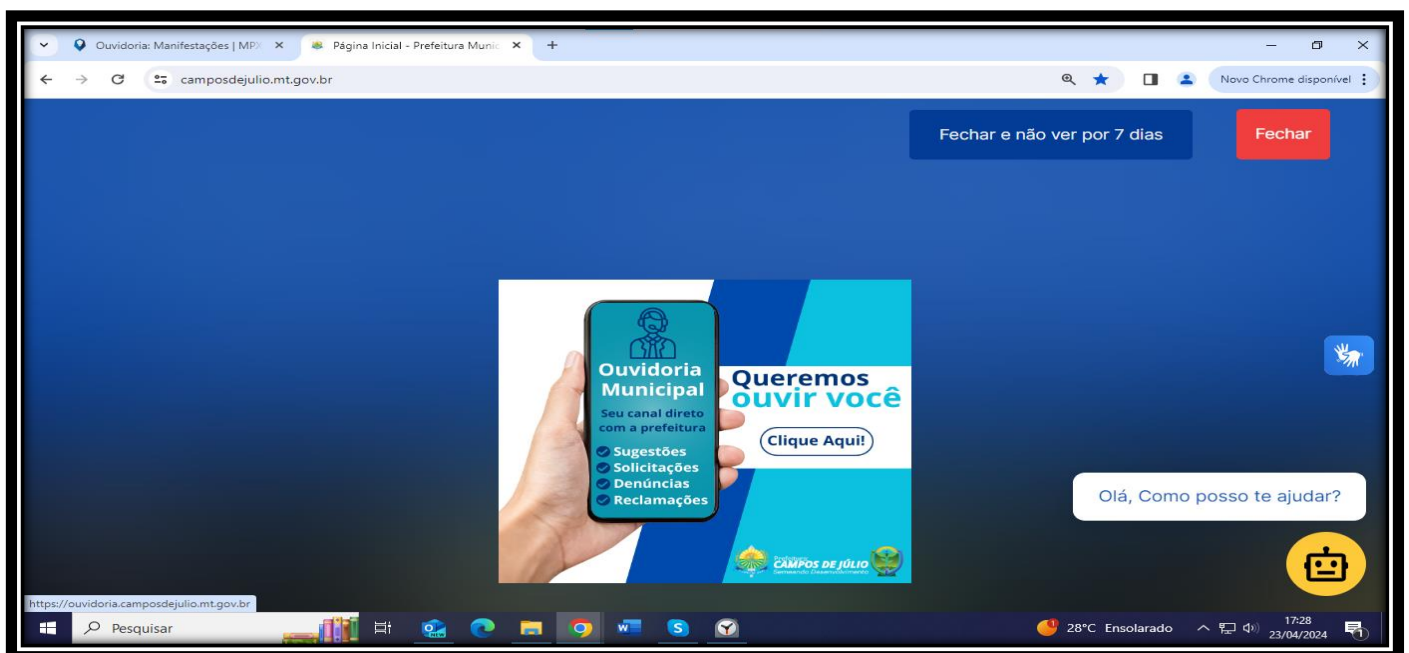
Ouvidoria: Manifestações | MP ×
Página Inicial - Prefeitura Munic ×
+

camposdejulio.mt.gov.br

Novo Chrome disponível

Fechar e não ver por 7 dias

Fechar

Ouvidoria Municipal

Seu canal direto com a prefeitura

Sugestões
Solicitações
Denúncias
Reclamações

Queremos ouvir você

Clique Aqui!

Prefeitura CAMPOS DE JÚLIO
Semeando Desenvolvimento

Olá, Como posso te ajudar?

https://ouvidoria.camposdejulio.mt.gov.br

Pesquisar

28°C Ensolarado

17:28
23/04/2024